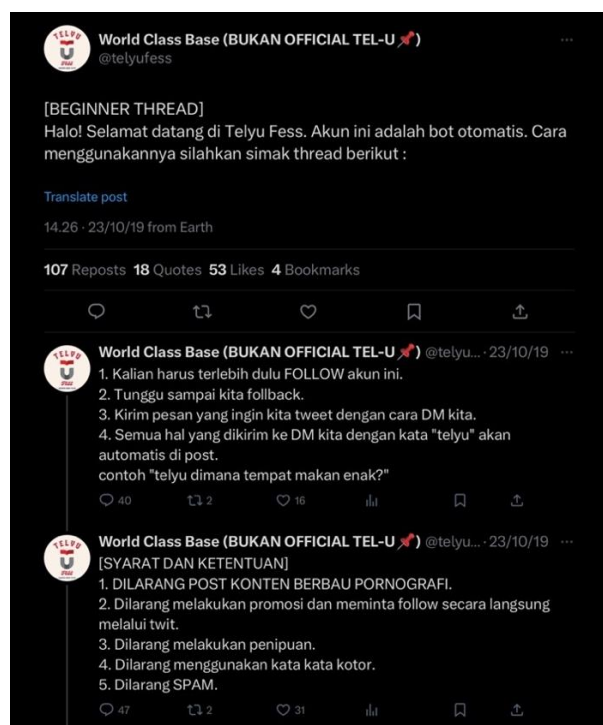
World Class Base (BUKAN OFFICIAL TEL-U📌)
@telyufess

[BEGINNER THREAD]
Halo! Selamat datang di Telyu Fess. Akun ini adalah bot otomatis. Cara menggunakannya silahkan simak thread berikut :

Translate post

14.26 · 23/10/19 from Earth

107 Reposts 18 Quotes 53 Likes 4 Bookmarks

World Class Base (BUKAN OFFICIAL TEL-U📌) @telyu... · 23/10/19
1. Kalian harus terlebih dulu FOLLOW akun ini.
2. Tunggu sampai kita follback.
3. Kirim pesan yang ingin kita tweet dengan cara DM kita.
4. Semua hal yang dikirim ke DM kita dengan kata "telyu" akan automatis di post.
contoh "telyu dimana tempat makan enak?"
40 2 16

World Class Base (BUKAN OFFICIAL TEL-U📌) @telyu... · 23/10/19
[SYARAT DAN KETENTUAN]
1. DILARANG POST KONTEN BERBAU PORNOGRAFI.
2. Dilarang melakukan promosi dan meminta follow secara langsung melalui twit.
3. Dilarang melakukan penipuan.
4. Dilarang menggunakan kata kata kotor.
5. Dilarang SPAM.
47 2 31